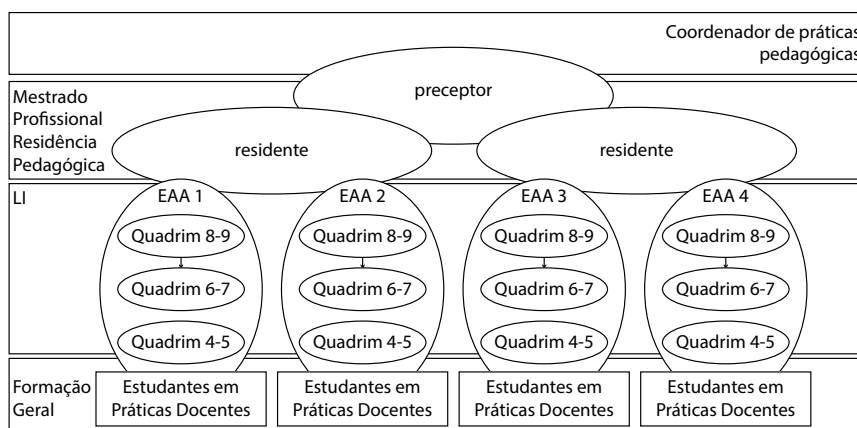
Coordenador de práticas pedagógicas

preceptor

Mestrado Profissional Residência Pedagógica

residente

residente

LI

EAA 1
Quadrim 8-9
Quadrim 6-7
Quadrim 4-5

EAA 2
Quadrim 8-9
Quadrim 6-7
Quadrim 4-5

EAA 3
Quadrim 8-9
Quadrim 6-7
Quadrim 4-5

EAA 4
Quadrim 8-9
Quadrim 6-7
Quadrim 4-5

Formação Geral

Estudantes em Práticas Docentes

Estudantes em Práticas Docentes

Estudantes em Práticas Docentes

Estudantes em Práticas Docentes